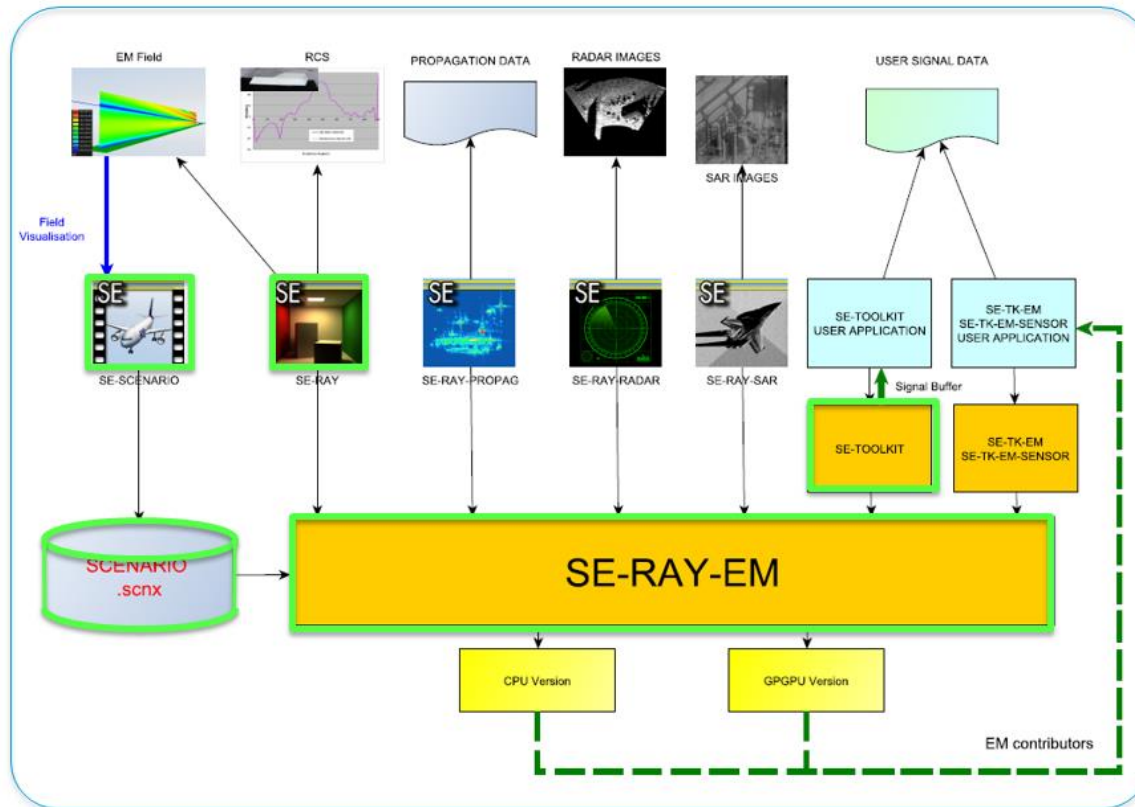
EM Field

RCS

PROPAGATION DATA

RADAR IMAGES

USER SIGNAL DATA

SAR IMAGES

Field Visualisation

SE
SE-SCENARIO

SE
SE-RAY

SE
SE-RAY-PROPAG

SE
SE-RAY-RADAR

SE
SE-RAY-SAR

SE-TOOLKIT USER APPLICATION

SE-TK-EM
SE-TK-EM-SENSOR
USER APPLICATION

Signal Buffer

SE-TOOLKIT

SE-TK-EM
SE-TK-EM-SENSOR

SCENARIO .scnx

SE-RAY-EM

CPU Version

GPGPU Version

EM contributors